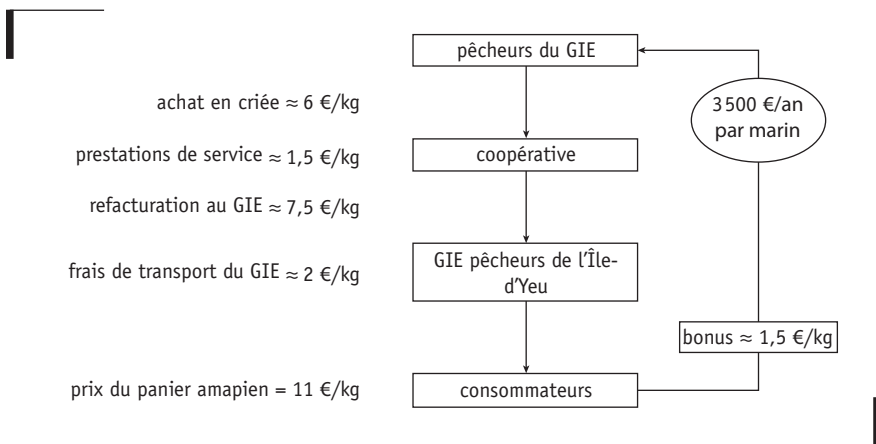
pêcheurs du GIE

achat en criée ≈ 6 €/kg

3 500 €/an par marin

prestations de service ≈ 1,5 €/kg

coopérative

refacturation au GIE ≈ 7,5 €/kg

frais de transport du GIE ≈ 2 €/kg

GIE pêcheurs de l'Île-d'Yeu

bonus ≈ 1,5 €/kg

prix du panier amapien = 11 €/kg

consommateurs